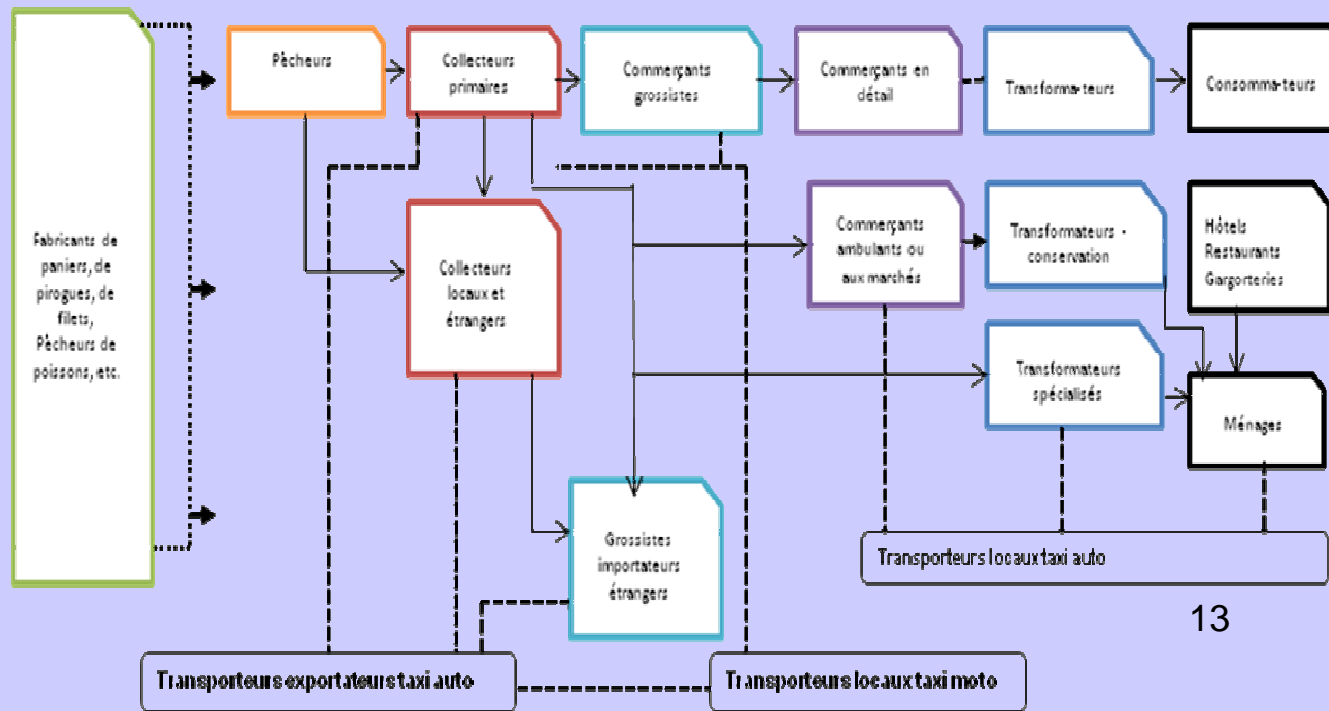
Fabricants de paniers, de pirogues, de filets, Pêcheurs de poissons, etc.

Pêcheurs

Collecteurs primaires

Commerçants grossistes

Commerçants en détail

Transforma-teurs

Consomma-teurs

Collecteurs locaux et étrangers

Commerçants ambulants ou aux marchés

Transformateurs - conservation

Hôtels Restaurants Gargorteries

Transformateurs spécialisés

Ménages

Grossistes importateurs étrangers

Transporteurs locaux taxi auto

13

Transporteurs exportateurs taxi auto

Transporteurs locaux taxi moto